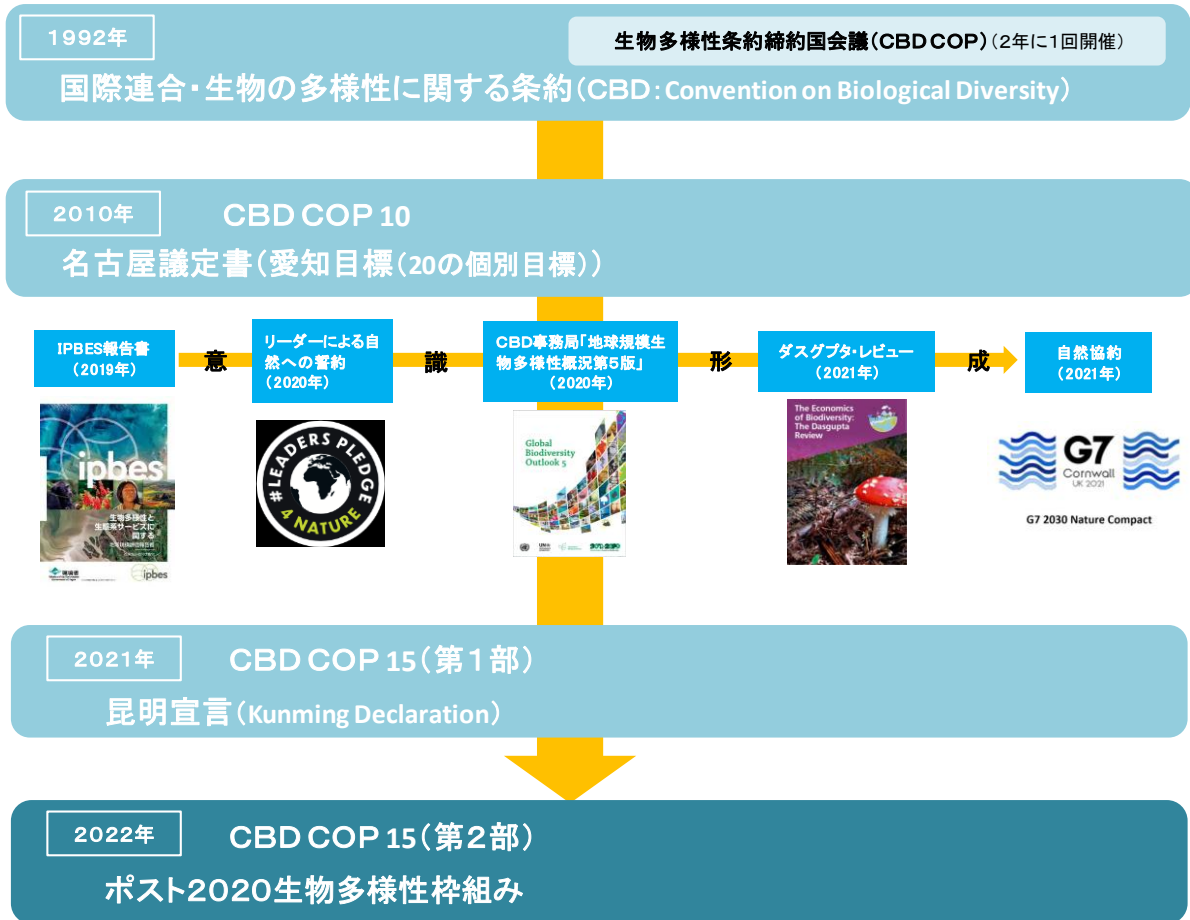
1992年

生物多様性条約締約国会議(CBD COP)(2年に1回開催)

国際連合・生物の多様性に関する条約(CBD: Convention on Biological Diversity)

2010年

CBD COP 10

名古屋議定書(愛知目標(20の個別目標))

IPBES報告書(2019年)

意

リーダーによる自然への誓約(2020年)

識

CBD事務局「地球規模生物多様性概況第5版」(2020年)

形

ダスグプタ・レビュー(2021年)

成

自然協約(2021年)

ipbes

生物多様性と生態系サービスに関する

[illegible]

ipbes

#LEADERS PLEDGE 4 NATURE

Global Biodiversity Outlook 5

The Economics of Biodiversity: The Dasgupta Review

G7 Cornwall UK 2021

G7 2030 Nature Compact

2021年

CBD COP 15(第1部)

昆明宣言(Kunming Declaration)

2022年

CBD COP 15(第2部)

ポスト2020生物多様性枠組み